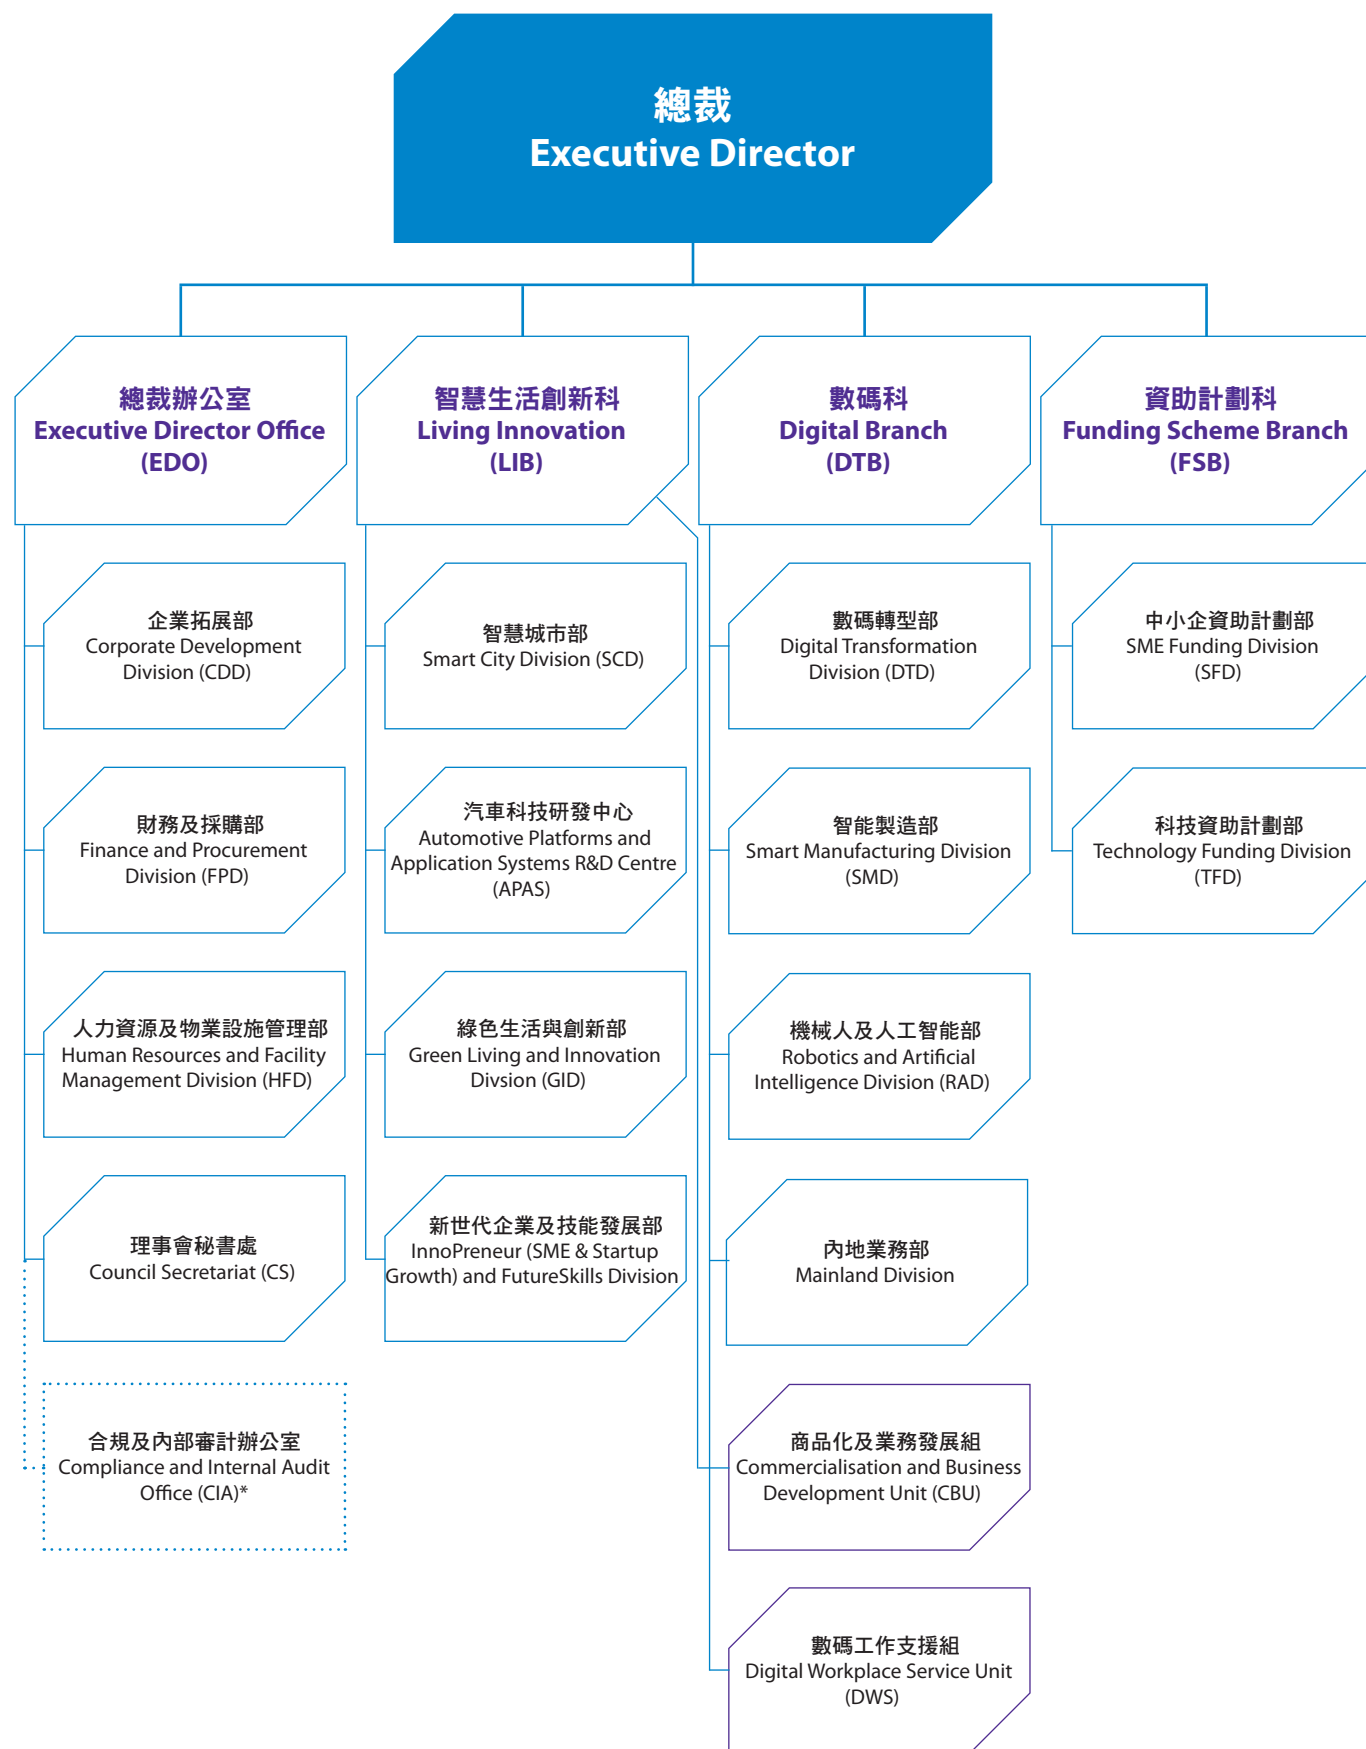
總裁
Executive Director

總裁辦公室
Executive Director Office
(EDO)

企業拓展部
Corporate Development Division (CDD)

財務及採購部
Finance and Procurement Division (FPD)

人力資源及物業設施管理部
Human Resources and Facility Management Division (HFD)

理事會秘書處
Council Secretariat (CS)

合規及內部審計辦公室
Compliance and Internal Audit Office (CIA)*

智慧生活創新科
Living Innovation
(LIB)

智慧城市部
Smart City Division (SCD)

汽車科技研發中心
Automotive Platforms and Application Systems R&D Centre (APAS)

綠色生活與創新部
Green Living and Innovation Divsion (GID)

新世代企業及技能發展部
InnoPreneur (SME & Startup Growth) and FutureSkills Division

數碼科
Digital Branch
(DTB)

數碼轉型部
Digital Transformation Division (DTD)

智能製造部
Smart Manufacturing Division (SMD)

機械人及人工智能部
Robotics and Artificial Intelligence Division (RAD)

內地業務部
Mainland Division

商品化及業務發展組
Commercialisation and Business Development Unit (CBU)

數碼工作支援組
Digital Workplace Service Unit (DWS)

資助計劃科
Funding Scheme Branch
(FSB)

中小企資助計劃部
SME Funding Division (SFD)

科技資助計劃部
Technology Funding Division (TFD)